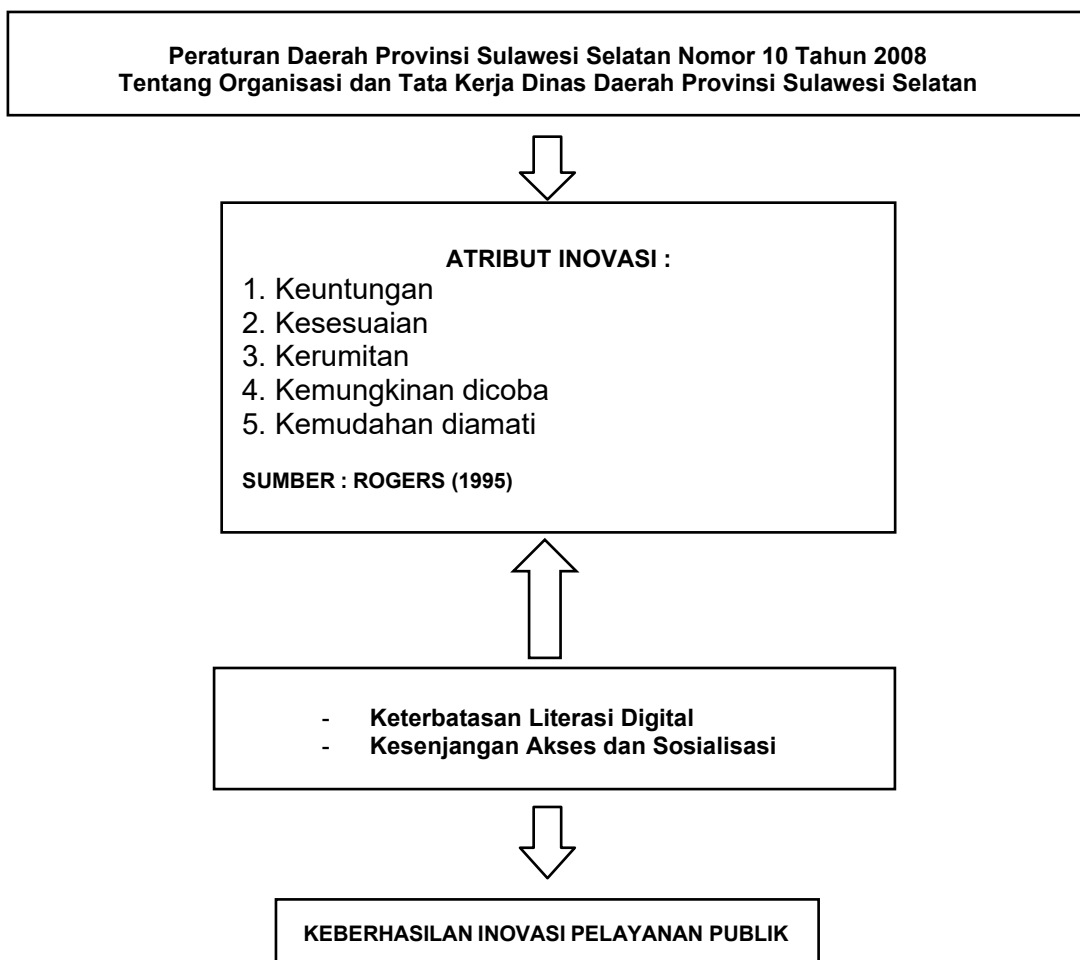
Peraturan Daerah Provinsi Sulawesi Selatan Nomor 10 Tahun 2008
Tentang Organisasi dan Tata Kerja Dinas Daerah Provinsi Sulawesi Selatan

ATRIBUT INOVASI :
1. Keuntungan
2. Kesesuaian
3. Kerumitan
4. Kemungkinan dicoba
5. Kemudahan diamati

SUMBER : ROGERS (1995)

- Keterbatasan Literasi Digital
- Kesenjangan Akses dan Sosialisasi

KEBERHASILAN INOVASI PELAYANAN PUBLIK